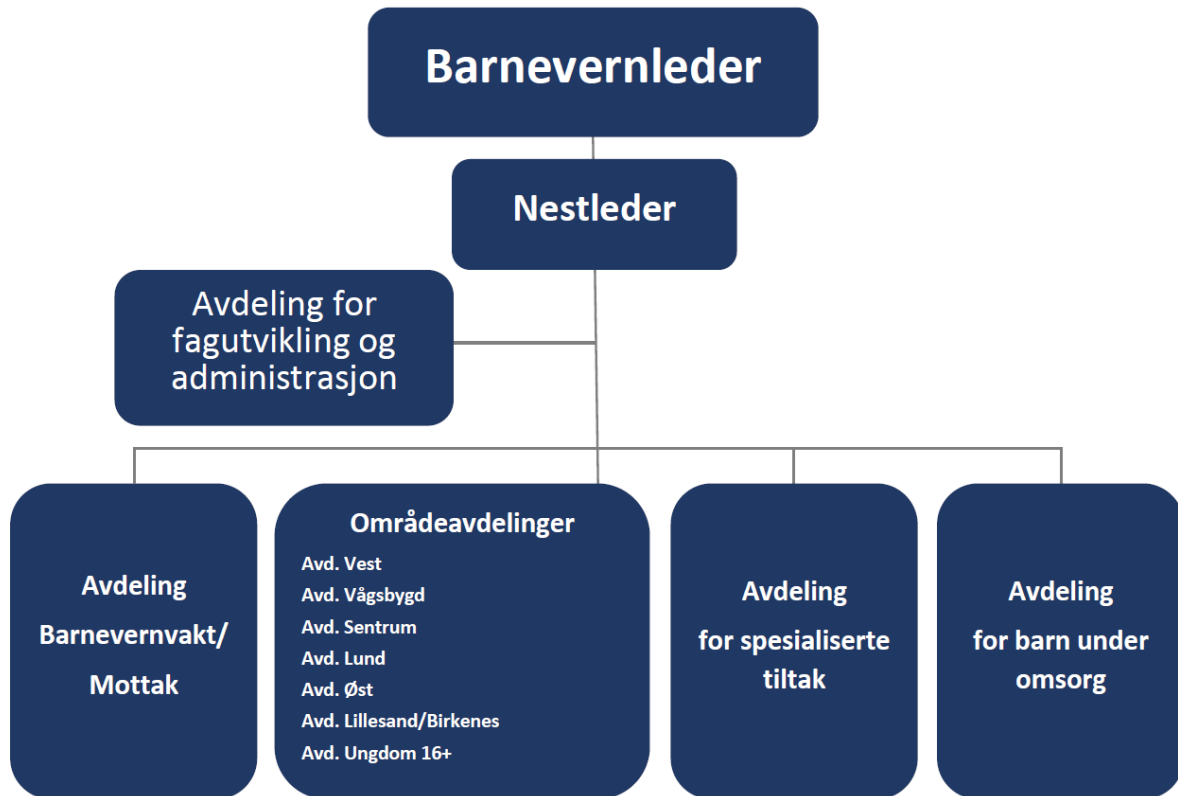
Barnevernleder

Nestleder

Avdeling for fagutvikling og administrasjon

Avdeling Barnevernvakt/ Mottak

Områdeavdelinger
Avd. Vest
Avd. Vågsbygd
Avd. Sentrum
Avd. Lund
Avd. Øst
Avd. Lillesand/Birkenes
Avd. Ungdom 16+

Avdeling for spesialiserte tiltak

Avdeling for barn under omsorg